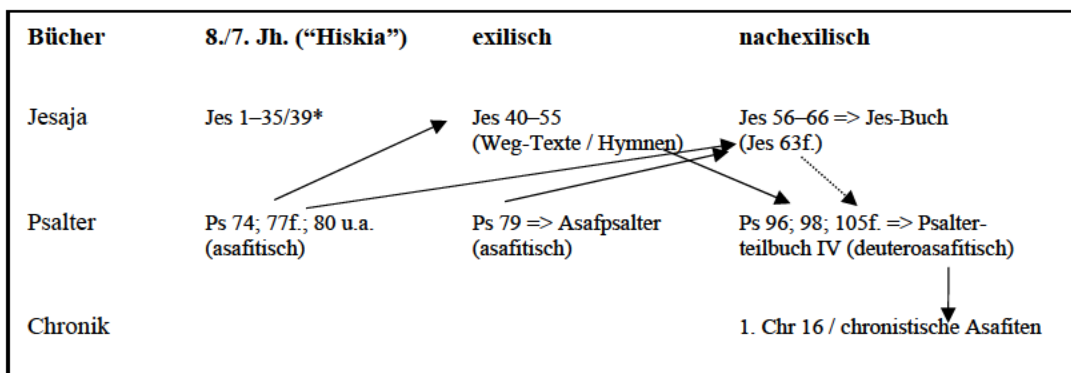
| Bücher | 8./7. Jh. ("Hiskia") | exilisch | nachexilisch |
|---|---|---|---|
| Jesaja | Jes 1–35/39* | Jes 40–55 (Weg-Texte / Hymnen) | Jes 56–66 => Jes-Buch (Jes 63f.) |
| Psalter | Ps 74; 77f.; 80 u.a. (asafitisch) | Ps 79 => Asafpsalter (asafitisch) | Ps 96; 98; 105f. => Psalterteilbuch IV (deuteroasafitisch) |
| Chronik | | | 1. Chr 16 / chronistische Asafiten |